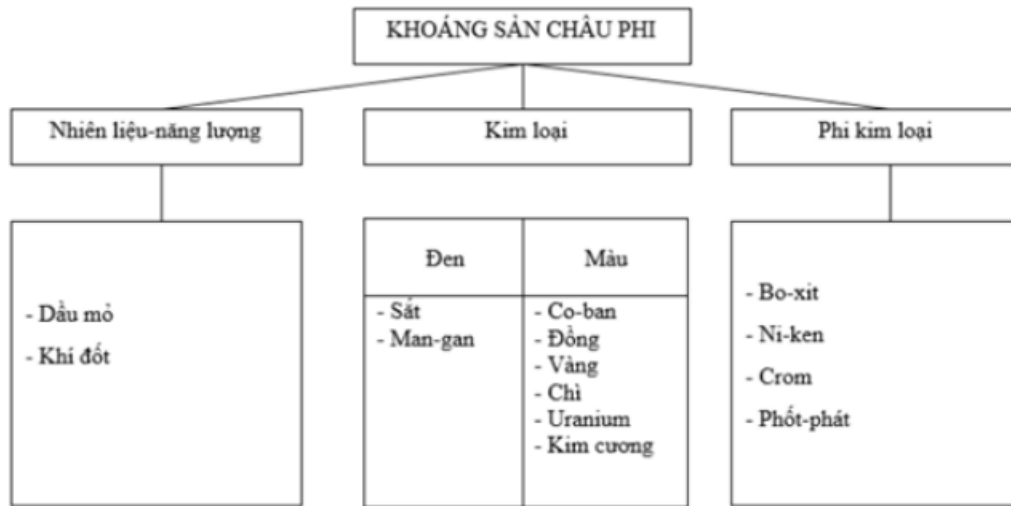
KHOÁNG SẢN CHÂU PHI

Nhiên liệu-năng lượng

Kim loại

Phi kim loại

- Dầu mỏ
- Khí đốt

| Đen | Màu |
|---|---|
| - Sắt<br>- Man-gan | - Co-ban<br>- Đồng<br>- Vàng<br>- Chì<br>- Uranium<br>- Kim cương |

- Bo-xit
- Ni-ken
- Crom
- Phốt-phát